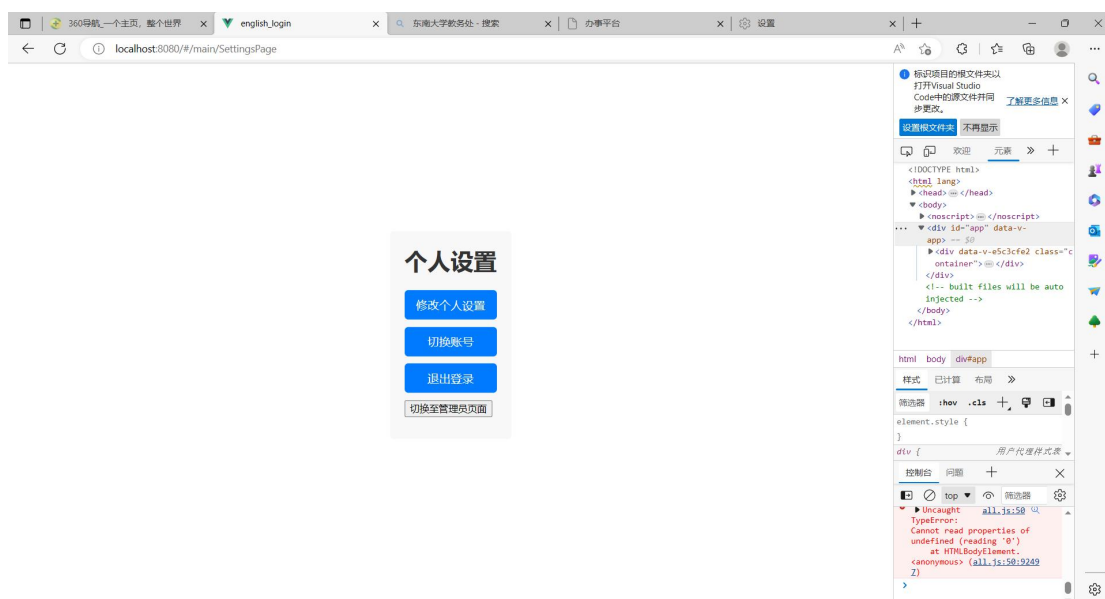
360导航_一个主页，整个世界 ×
english_login ×
东南大学教务处 - 搜索 ×
办事平台 ×
设置 ×
+

localhost:8080/#/main/SettingsPage

个人设置
修改个人设置
切换账号
退出登录
切换至管理员页面

标识项目的根文件夹以打开Visual Studio Code中的源文件并同步更改。
了解更多信息 ×
设置根文件夹
不再显示

欢迎
元素
»
+

<!DOCTYPE html>
<html lang>
▶ <head> ⋯ </head>
▼ <body>
▶ <noscript> ⋯ </noscript>
··· ▼ <div id="app" data-v-app> == $0
▶ <div data-v-e5c3cfe2 class="container"> ⋯ </div>
</div>
<!-- built files will be auto injected -->
</body>
</html>

html body div#app

样式 已计算 布局 »
筛选器 :hov .cls
element.style {
}
div { 用户代理样式表

控制台 问题 +
top ▼ 筛选器
▶ Uncaught all.js:50
TypeError:
Cannot read properties of undefined (reading '0')
at HTMLBodyElement.<anonymous> (all.js:50:92497)
>